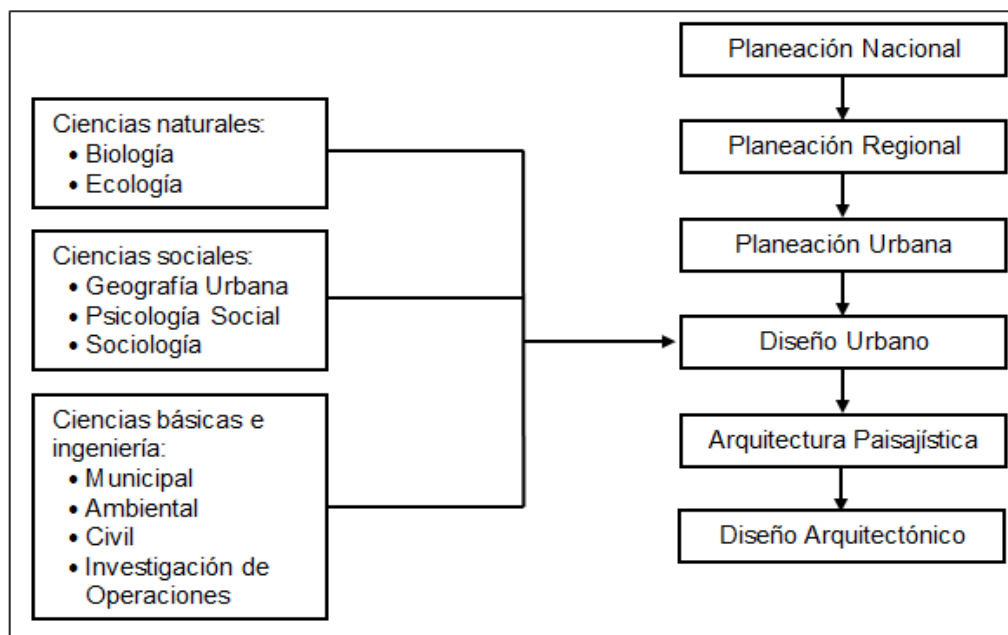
Ciencias naturales:
• Biología
• Ecología

Ciencias sociales:
• Geografía Urbana
• Psicología Social
• Sociología

Ciencias básicas e ingeniería:
• Municipal
• Ambiental
• Civil
• Investigación de Operaciones

Planeación Nacional

Planeación Regional

Planeación Urbana

Diseño Urbano

Arquitectura Paisajística

Diseño Arquitectónico